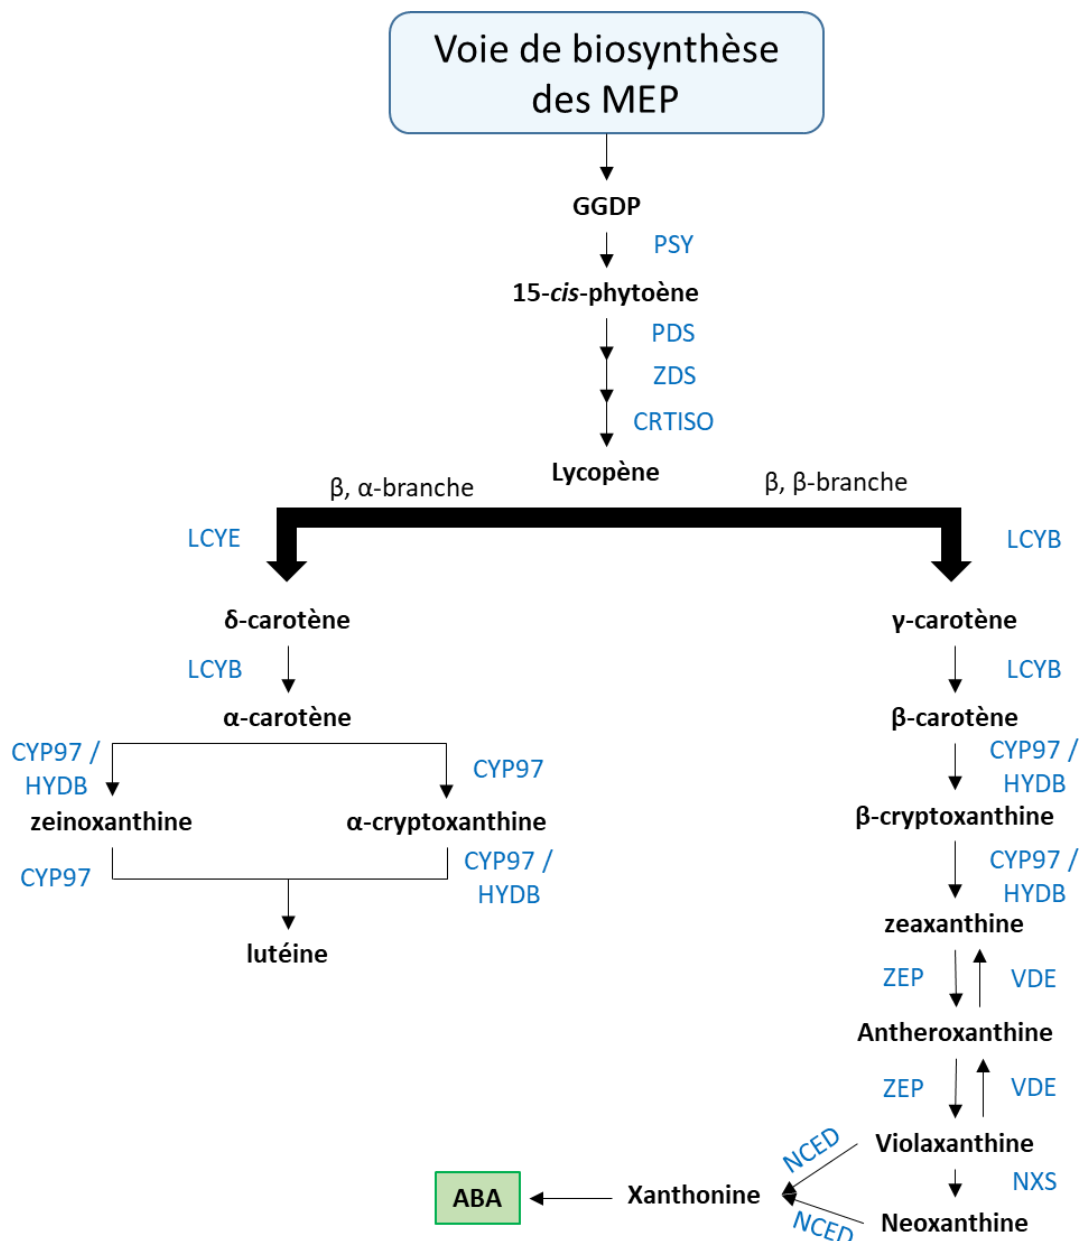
Voie de biosynthèse des MEP

GGDP

PSY

15-*cis*-phytoène

PDS

ZDS

CRTISO

Lycopène

β, α-branche

β, β-branche

LCYE

LCYB

δ-carotène

LCYB

α-carotène

CYP97 / HYDB

zeinoxanthine

CYP97

α-cryptoxanthine

CYP97

CYP97 / HYDB

lutéine

γ-carotène

LCYB

β-carotène

CYP97 / HYDB

β-cryptoxanthine

CYP97 / HYDB

zeaxanthine

ZEP

VDE

Antheroxanthine

ZEP

VDE

Violaxanthine

NCED

NXS

ABA

Xanthonine

NCED

Neoxanthine